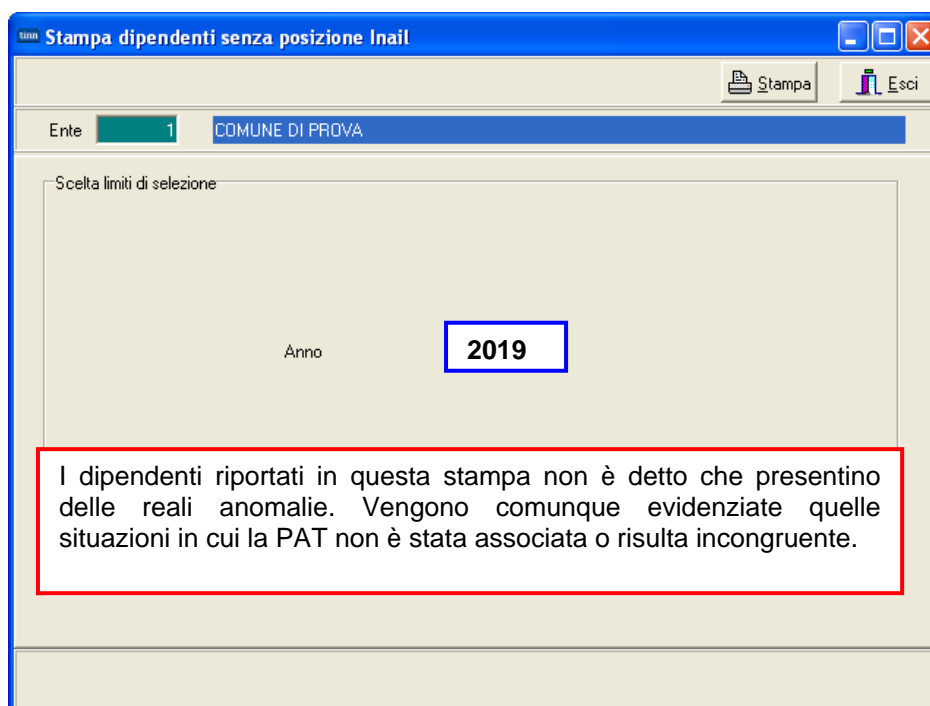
Stampa dipendenti senza posizione Inail

Stampa

Esci

Ente 1 COMUNE DI PROVA

Scelta limiti di selezione

Anno 2019

I dipendenti riportati in questa stampa non è detto che presentino delle reali anomalie. Vengono comunque evidenziate quelle situazioni in cui la PAT non è stata associata o risulta incongruente.